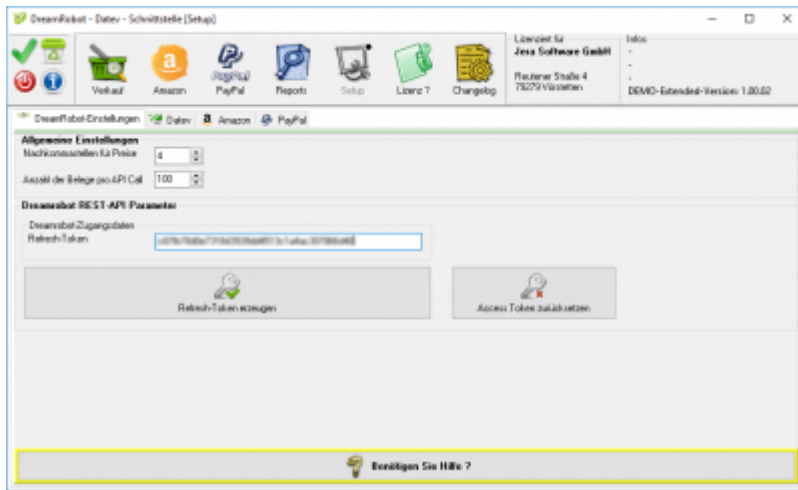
DreamRobot - Datev - Schnittstelle [Setup]

Verkauf
Amazon
PayPal
Reports
Setup
Lizenz ?
Changelog

Lizenziert für
Jess Software GmbH

Reutener Straße 4
79279 Vörstetten

Infos
-
-
-
DEMO-Extended-Version: 1.00.02

DreamRobot-Einstellungen
Datev
Amazon
PayPal

Allgemeine Einstellungen
Nachkommastellen für Preise
4
Anzahl der Belege pro API Call
100

Dreamrobot REST-API Parameter
Dreamrobot-Zugangsdaten
Refresh-Token
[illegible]

Refresh-Token erzeugen

Access Token zurücksetzen

Benötigen Sie Hilfe ?